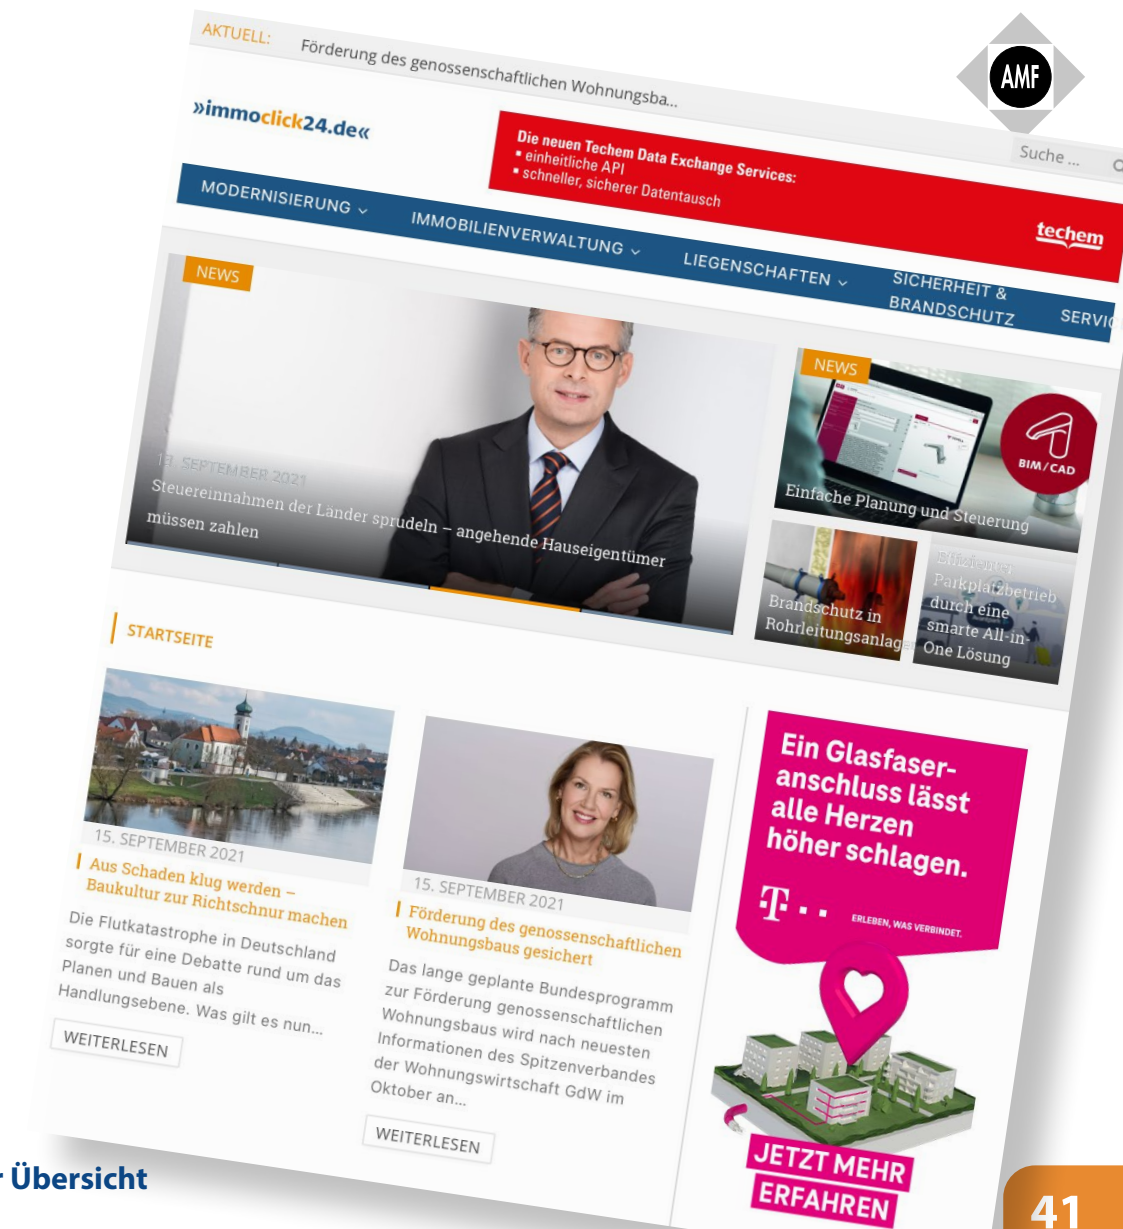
AKTUELL: Förderung des genossenschaftlichen Wohnungsba...

AMF

»immoclick24.de«

Die neuen Techem Data Exchange Services:
• einheitliche API
• schneller, sicherer Datentausch

techem

Suche ...

MODERNISIERUNG ⌄ IMMOBILIENVERWALTUNG ⌄ LIEGENSCHAFTEN ⌄ SICHERHEIT & BRANDSCHUTZ SERVI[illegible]

NEWS

13. SEPTEMBER 2021
Steuereinnahmen der Länder sprudeln – angehende Hauseigentümer müssen zahlen

NEWS

BIM/CAD

Einfache Planung und Steuerung

Brandschutz in Rohrleitungsanlag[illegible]

Effizienter Parkplatzbetrieb durch eine smarte All-in-One Lösung

STARTSEITE

15. SEPTEMBER 2021
Aus Schaden klug werden – Baukultur zur Richtschnur machen

Die Flutkatastrophe in Deutschland sorgte für eine Debatte rund um das Planen und Bauen als Handlungsebene. Was gilt es nun...

WEITERLESEN

15. SEPTEMBER 2021
Förderung des genossenschaftlichen Wohnungsbaus gesichert

Das lange geplante Bundesprogramm zur Förderung genossenschaftlichen Wohnungsbaus wird nach neuesten Informationen des Spitzenverbandes der Wohnungswirtschaft GdW im Oktober an...

WEITERLESEN

Ein Glasfaser-anschluss lässt alle Herzen höher schlagen.

T · ·
ERLEBEN, WAS VERBINDET.

JETZT MEHR ERFAHREN

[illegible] Übersicht

41